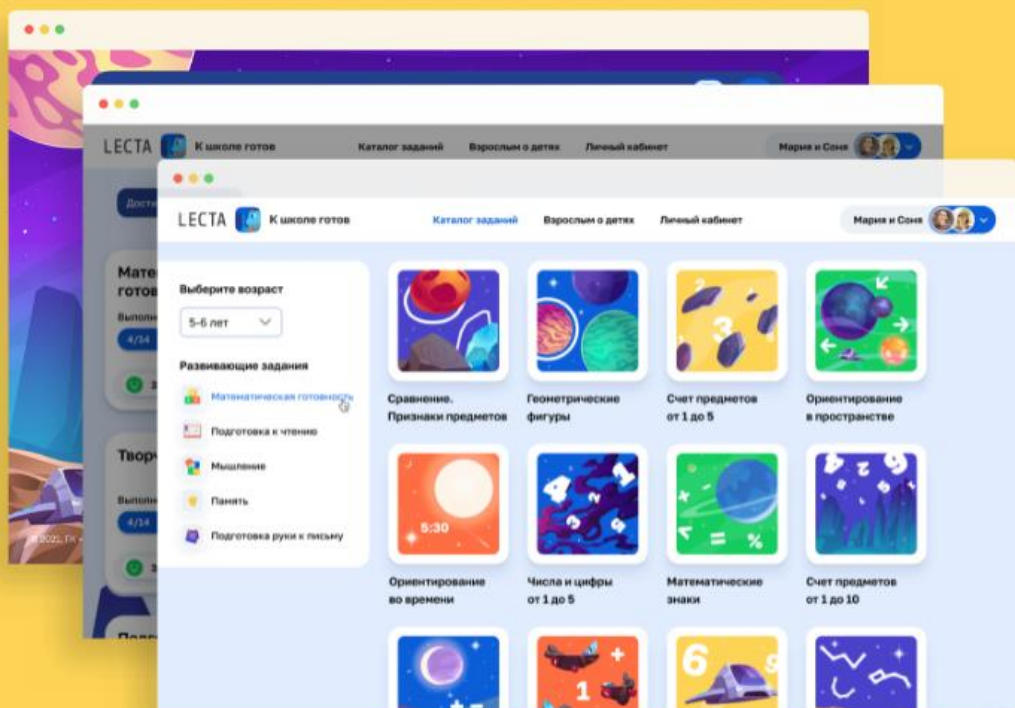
LECTA К школе готов Каталог заданий Взрослым о детях Личный кабинет Мария и Соня

Дост

Мате готов

Выполн

4/14

Творч

Выполн

4/14

© 2021, ГК

Подг

LECTA К школе готов Каталог заданий Взрослым о детях Личный кабинет Мария и Соня

Выберите возраст

5-6 лет

Развивающие задания

Математическая готовность

Подготовка к чтению

Мышление

Память

Подготовка руки к письму

Сравнение. Признаки предметов

Геометрические фигуры

Счет предметов от 1 до 5

Ориентирование в пространстве

5:30

Ориентирование во времени

Числа и цифры от 1 до 5

Математические знаки

Счет предметов от 1 до 10